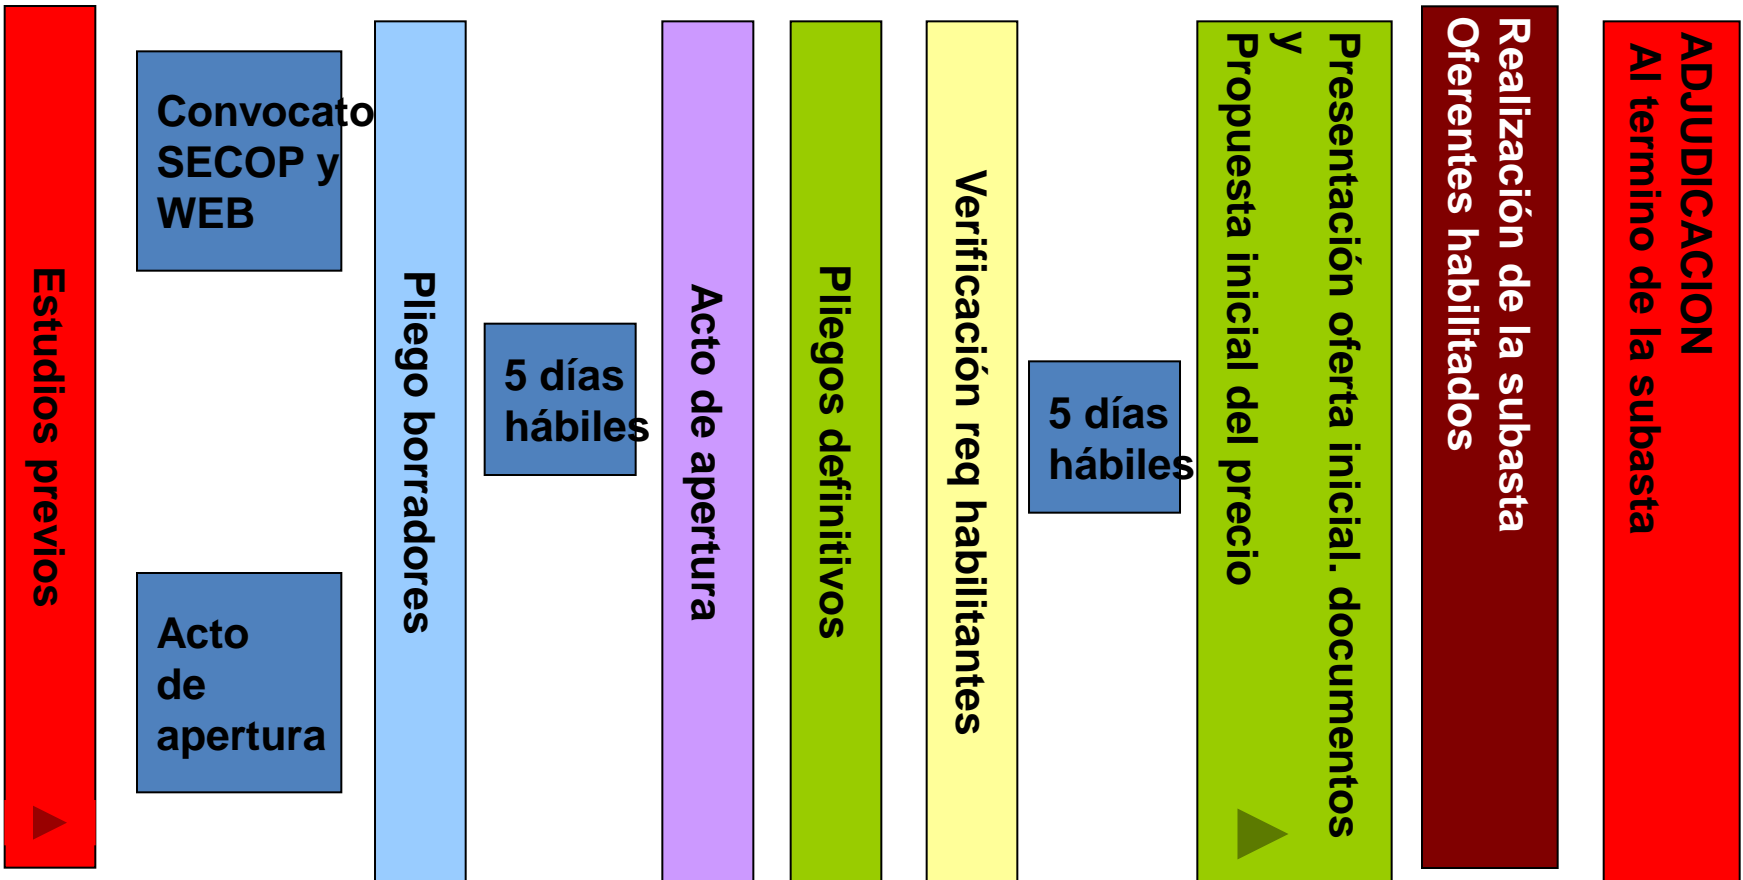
Estudios previos

Convocato SECOP y WEB

Acto de apertura

Pliego borradores

5 días hábiles

Acto de apertura

Pliegos definitivos

Verificación req habilitantes

5 días hábiles

Presentación oferta inicial. documentos y Propuesta inicial del precio

Realización de la subasta Oferentes habilitados

ADJUDICACION Al termino de la subasta